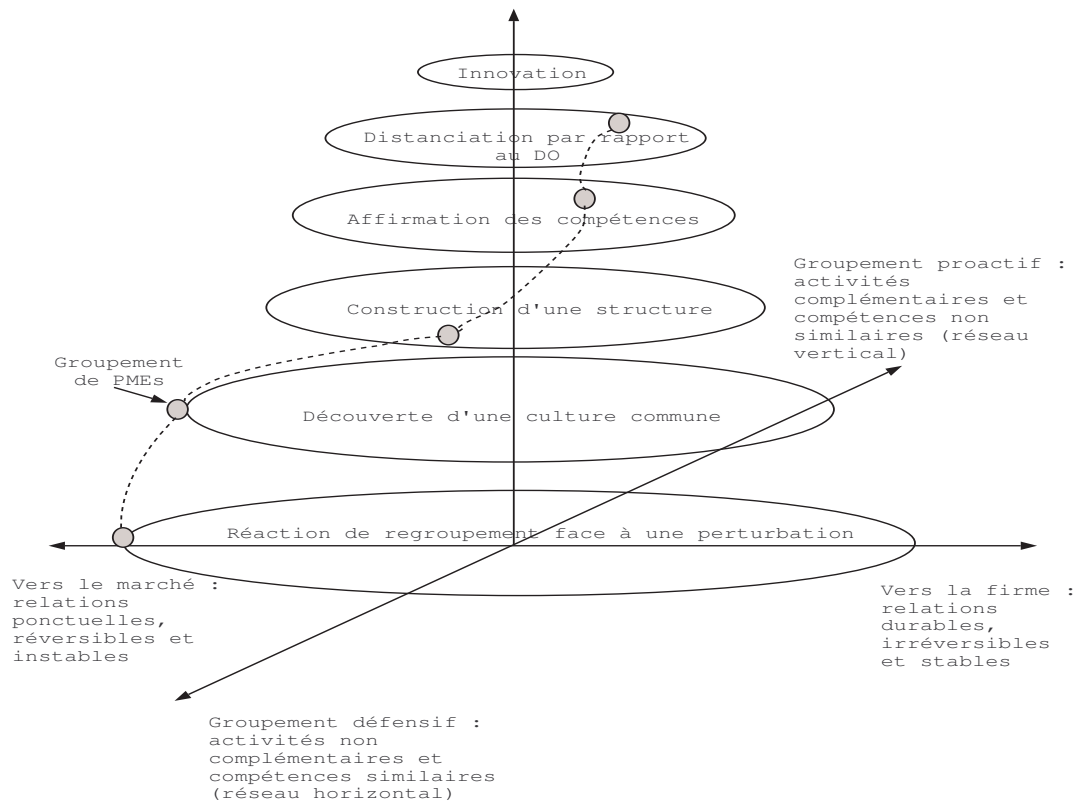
Innovation

Distanciation par rapport au DO

Affirmation des compétences

Groupement proactif : activités complémentaires et compétences non similaires (réseau vertical)

Construction d'une structure

Groupement de PMEs

Découverte d'une culture commune

Réaction de regroupement face à une perturbation

Vers le marché : relations ponctuelles, réversibles et instables

Vers la firme : relations durables, irréversibles et stables

Groupement défensif : activités non complémentaires et compétences similaires (réseau horizontal)